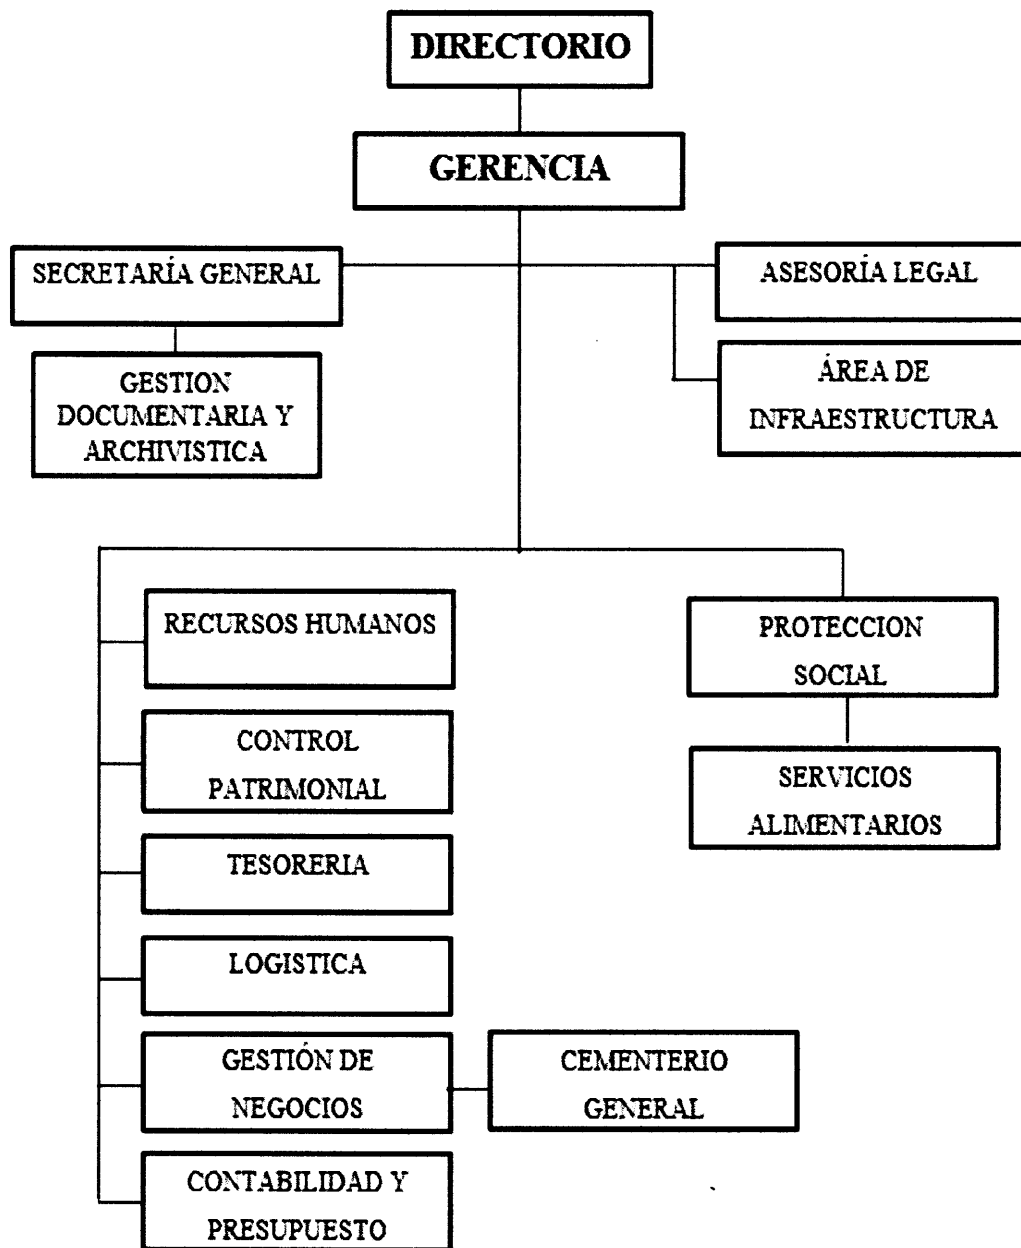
DIRECTORIO

GERENCIA

SECRETARÍA GENERAL

GESTION DOCUMENTARIA Y ARCHIVISTICA

ASESORÍA LEGAL

ÁREA DE INFRAESTRUCTURA

RECURSOS HUMANOS

CONTROL PATRIMONIAL

TESORERIA

LOGISTICA

GESTIÓN DE NEGOCIOS

CEMENTERIO GENERAL

CONTABILIDAD Y PRESUPUESTO

PROTECCION SOCIAL

SERVICIOS ALIMENTARIOS